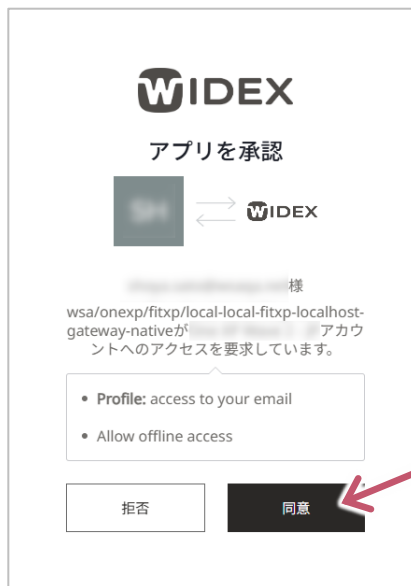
WIDEX

アプリを承認

WIDEX

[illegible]様

wsa/onexp/fitxp/local-local-fitxp-localhost-gateway-nativeが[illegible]アカウントへのアクセスを要求しています。

• Profile: access to your email

• Allow offline access

拒否

同意